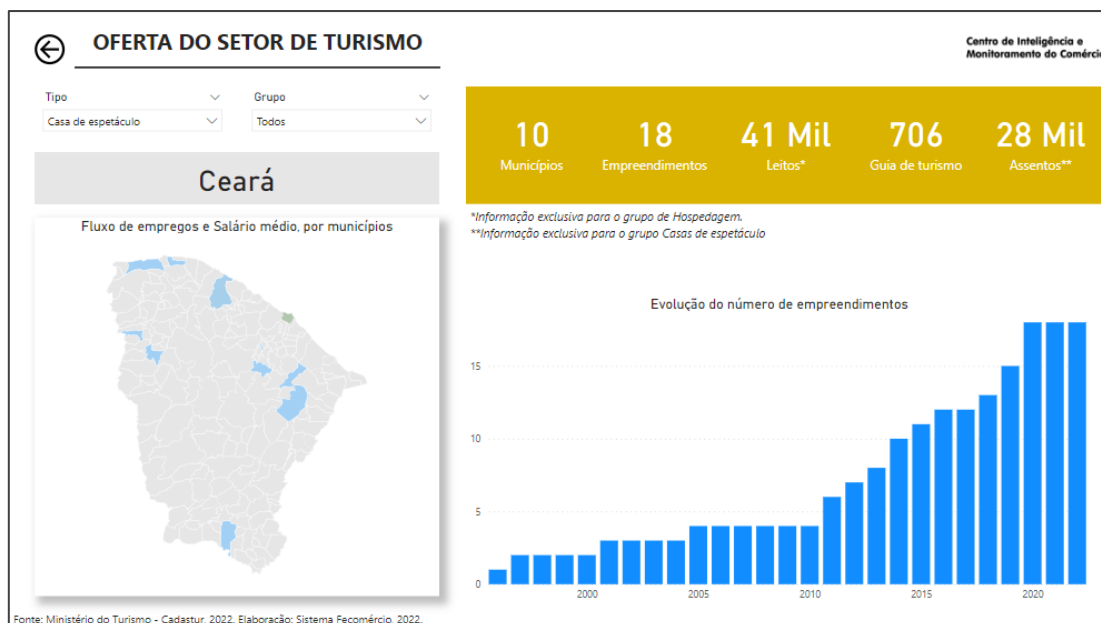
OFERTA DO SETOR DE TURISMO

Centro de Inteligência e Monitoramento do Comérci

Tipo
Casa de espetáculo

Grupo
Todos

Ceará

Fluxo de empregos e Salário médio, por municípios

10
Municípios

18
Empreendimentos

41 Mil
Leitos*

706
Guia de turismo

28 Mil
Assentos**

*Informação exclusiva para o grupo de Hospedagem.
**Informação exclusiva para o grupo Casas de espetáculo

Evolução do número de empreendimentos

15
10
5
0

2000
2005
2010
2015
2020

Fonte: Ministério do Turismo - Cadastur, 2022. Elaboração: Sistema Fecomércio, 2022.